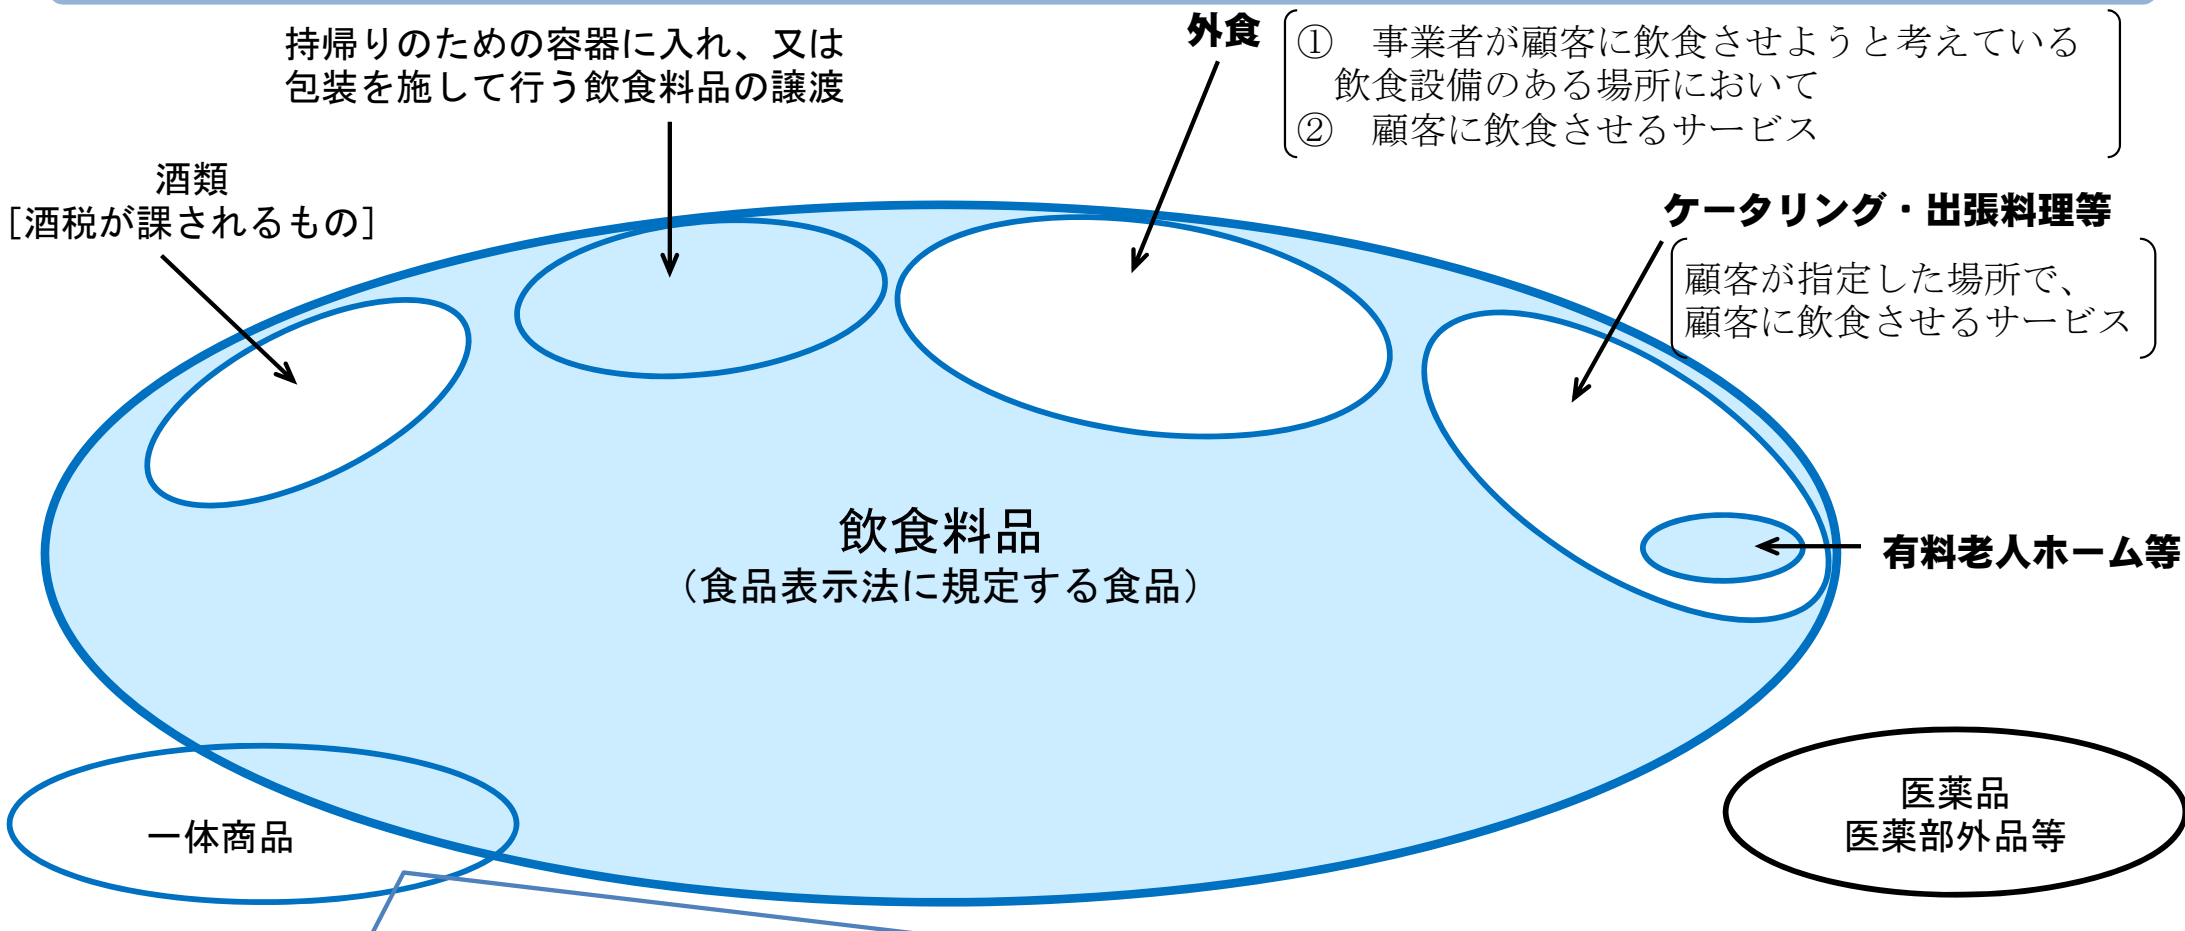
持帰りのための容器に入れ、又は包装を施して行う飲食料品の譲渡

外食

① 事業者が顧客に飲食させようと考えている飲食設備のある場所において
② 顧客に飲食させるサービス

酒類
[酒税が課されるもの]

ケータリング・出張料理等

顧客が指定した場所で、顧客に飲食させるサービス

飲食料品
(食品表示法に規定する食品)

有料老人ホーム等

一体商品

医薬品
医薬部外品等